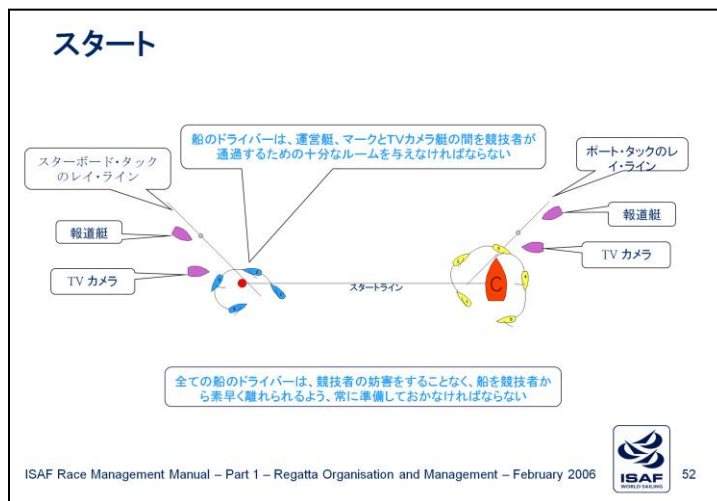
スタート

船のドライバーは、運営艇、マークとTVカメラ艇の間を競技者が通過するための十分なルームを与えなければならない

スターボード・タックのレイ・ライン

ポート・タックのレイ・ライン

報道艇

報道艇

TV カメラ

TV カメラ

スタートライン

C

全ての船のドライバーは、競技者の妨害をすることなく、船を競技者から素早く離れられるよう、常に準備しておかなければならない

ISAF Race Management Manual – Part 1 – Regatta Organisation and Management – February 2006

ISAF
WORLD SAILING

52